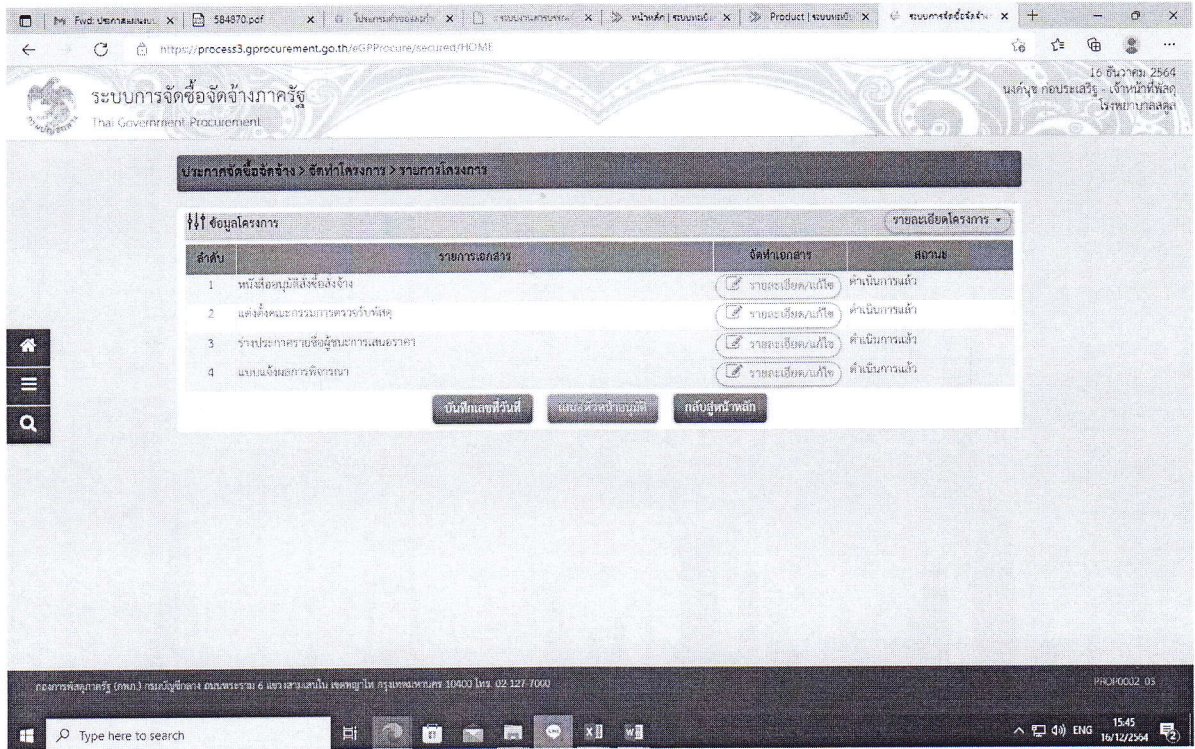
Fwd: ประกาศผลผู้ชนะ | 584870.pdf | โปรแกรมสำรองข้อมูล | ระบบงานสารบรรณ | หน้าหลัก | ระบบเบอร์ | Product | ระบบเบอร์ | ระบบการจัดซื้อจัดจ้าง

https://process3.gprocurement.go.th/eGPProcure/secured/HOME

ระบบการจัดซื้อจัดจ้างภาครัฐ
Thai Government Procurement

16 ธันวาคม 2564
นงค์นุช ก่อประเสริฐ - เจ้าหน้าที่พัสดุ
โรงพยาบาลสลุง

ประกาศจัดซื้อจัดจ้าง > จัดทำโครงการ > รายการโครงการ

ข้อมูลโครงการ

รายละเอียดโครงการ

| ลำดับ | รายการเอกสาร | จัดทำเอกสาร | สถานะ |
|---|---|---|---|
| 1 | หนังสือขอนุมัติสั่งซื้อสั่งจ้าง | รายละเอียด/แก้ไข | ดำเนินการแล้ว |
| 2 | แต่งตั้งคณะกรรมการตรวจรับพัสดุ | รายละเอียด/แก้ไข | ดำเนินการแล้ว |
| 3 | ร่างประกาศรายชื่อผู้ชนะการเสนอราคา | รายละเอียด/แก้ไข | ดำเนินการแล้ว |
| 4 | แบบแจ้งผลการพิจารณา | รายละเอียด/แก้ไข | ดำเนินการแล้ว |

บันทึกเลขที่วันที่ | เสนอหัวหน้าอนุมัติ | กลับสู่หน้าหลัก

กองการพัสดุภาครัฐ (กพภ.) กรมบัญชีกลาง ถนนพระราม 6 แขวงสามเสนใน เขตพญาไท กรุงเทพมหานคร 10400 โทร. 02 127 7000

PROP0002 03

Type here to search

ENG 15:45 16/12/2564